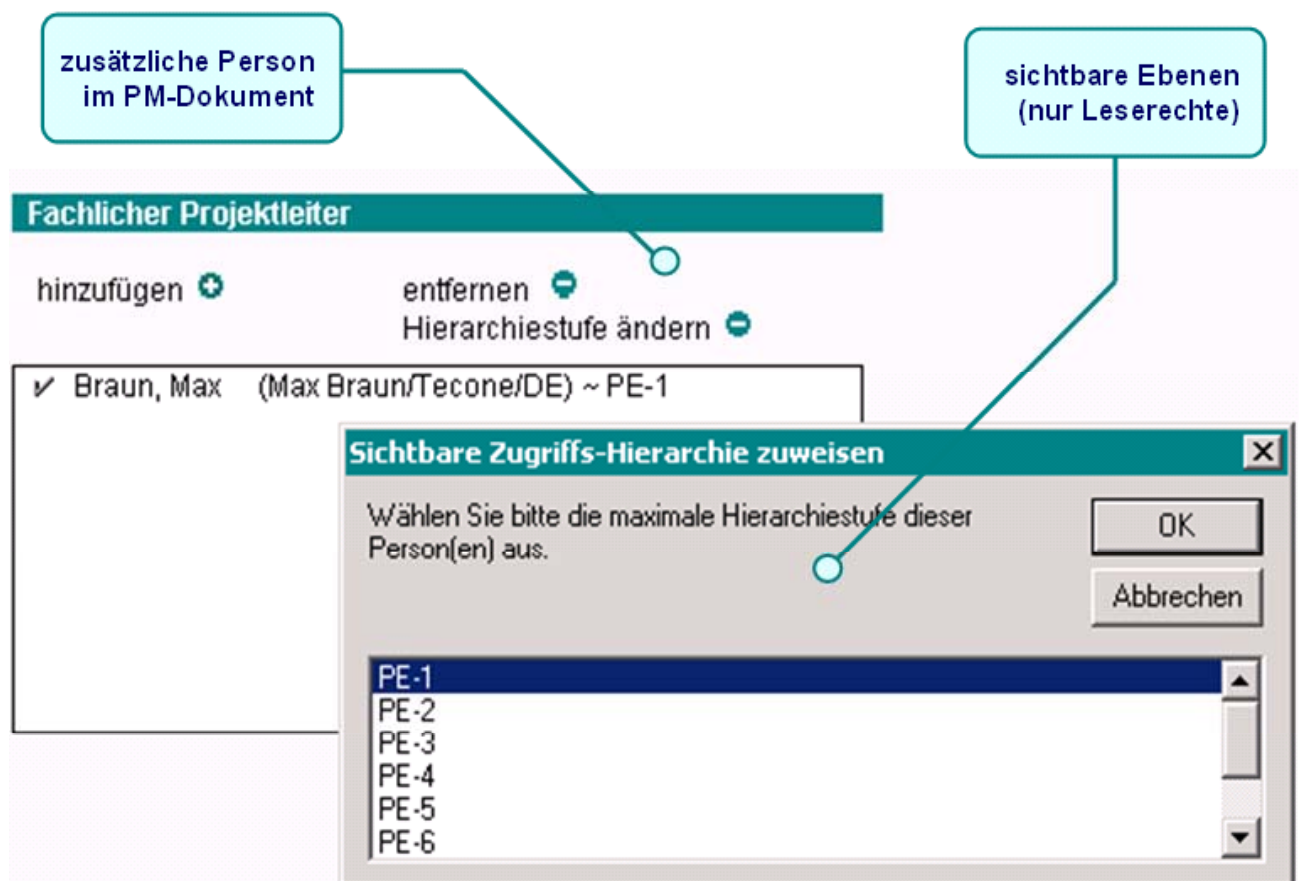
zusätzliche Person im PM-Dokument

sichtbare Ebenen (nur Leserechte)

Fachlicher Projektleiter

hinzufügen

entfernen

Hierarchiestufe ändern

✓ Braun, Max (Max Braun/Tecone/DE) ~ PE-1

Sichtbare Zugriffs-Hierarchie zuweisen

Wählen Sie bitte die maximale Hierarchiestufe dieser Person(en) aus.

OK

Abbrechen

PE-1
PE-2
PE-3
PE-4
PE-5
PE-6